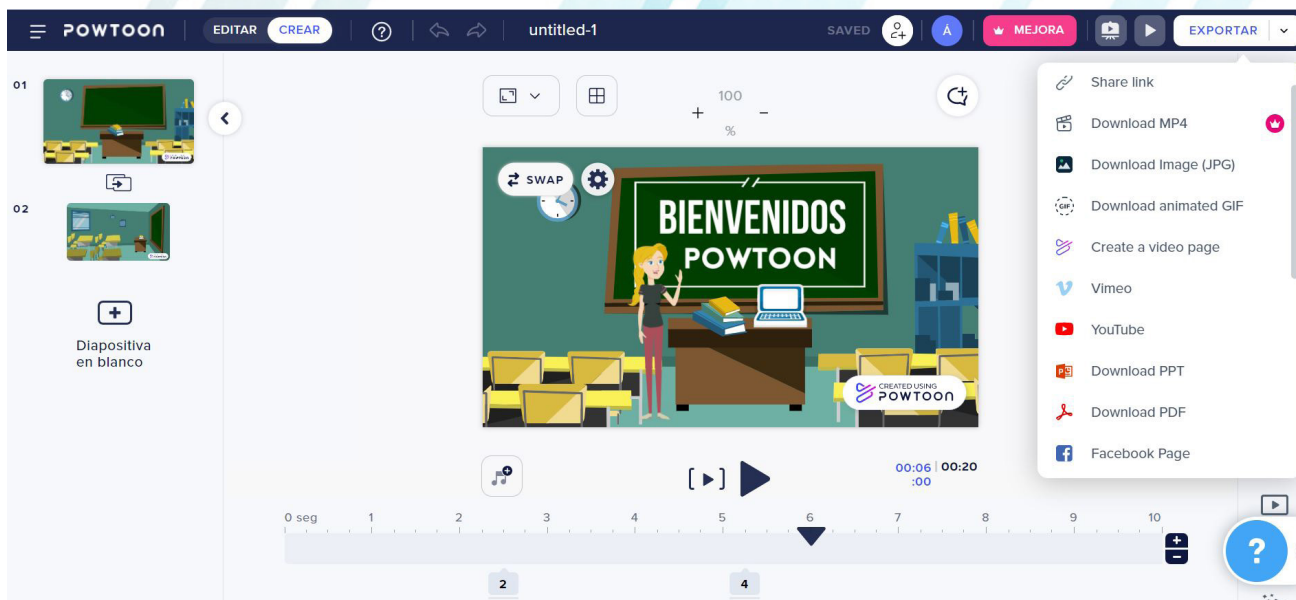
POWTOON EDITAR CREAR ? untitled-1 SAVED Á MEJORA EXPORTAR

01

02

Diapositiva en blanco

100 %

SWAP

BIENVENIDOS POWTOON

CREATED USING POWTOON

00:06 :00 | 00:20

0 seg 1 2 3 4 5 6 7 8 9 10

2 4

Share link
Download MP4
Download Image (JPG)
Download animated GIF
Create a video page
Vimeo
YouTube
Download PPT
Download PDF
Facebook Page

?